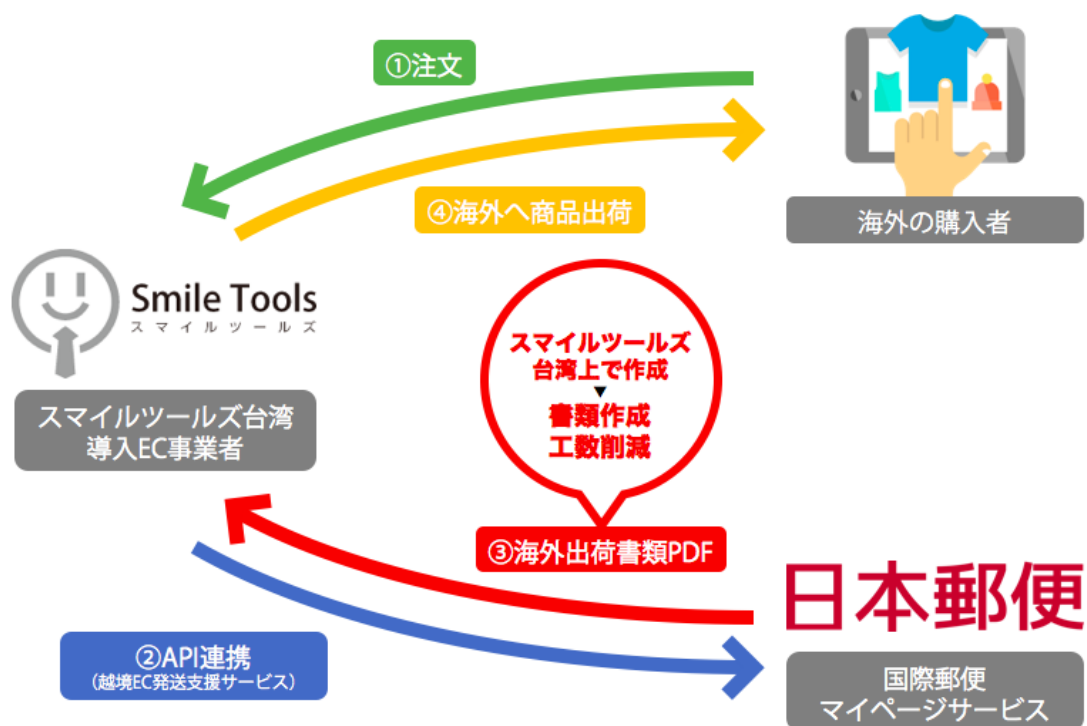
①注文

海外の購入者

④海外へ商品出荷

Smile Tools
スマイルツールズ

スマイルツールズ
台湾上で作成
▼
書類作成
工数削減

スマイルツールズ台湾
導入EC事業者

③海外出荷書類PDF

日本郵便

②API連携
(越境EC発送支援サービス)

国際郵便
マイページサービス